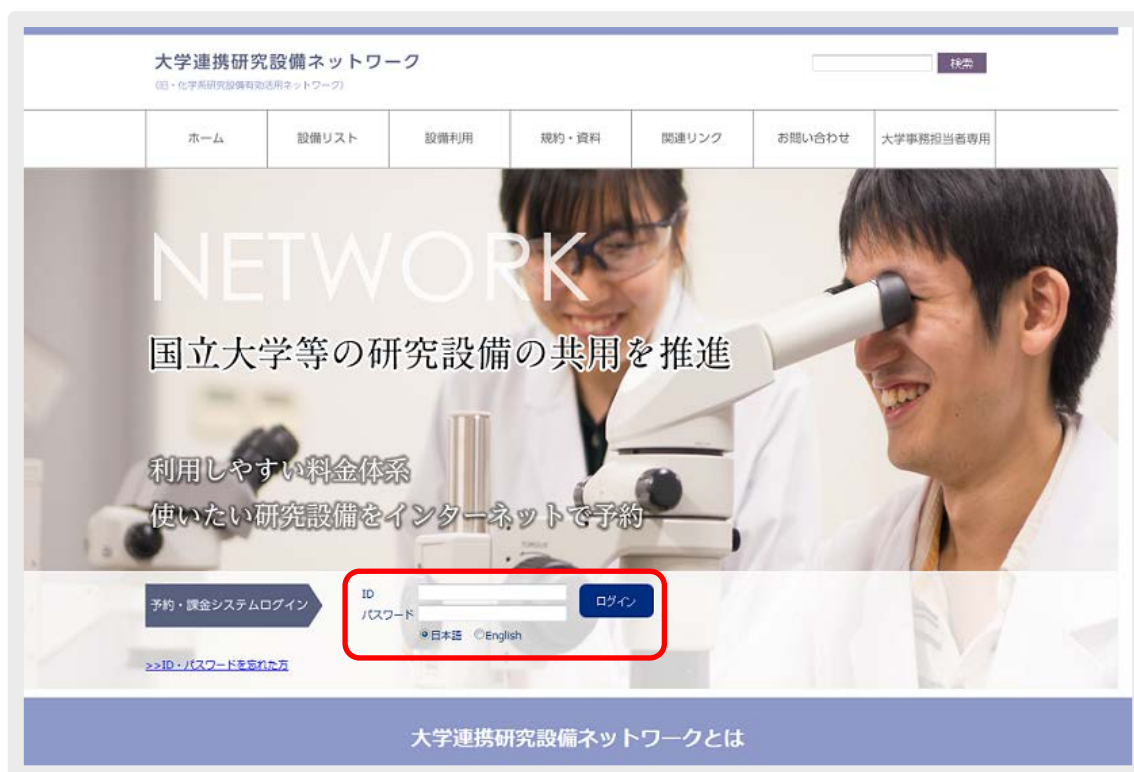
大学連携研究設備ネットワーク
(旧・化学系研究設備有効活用ネットワーク)

検索

ホーム
設備リスト
設備利用
規約・資料
関連リンク
お問い合わせ
大学事務担当者専用

NETWORK

国立大学等の研究設備の共用を推進

利用しやすい料金体系
使いたい研究設備をインターネットで予約

予約・課金システムログイン

ID
パスワード
ログイン
日本語 English

>>ID・パスワードを忘れた方

大学連携研究設備ネットワークとは